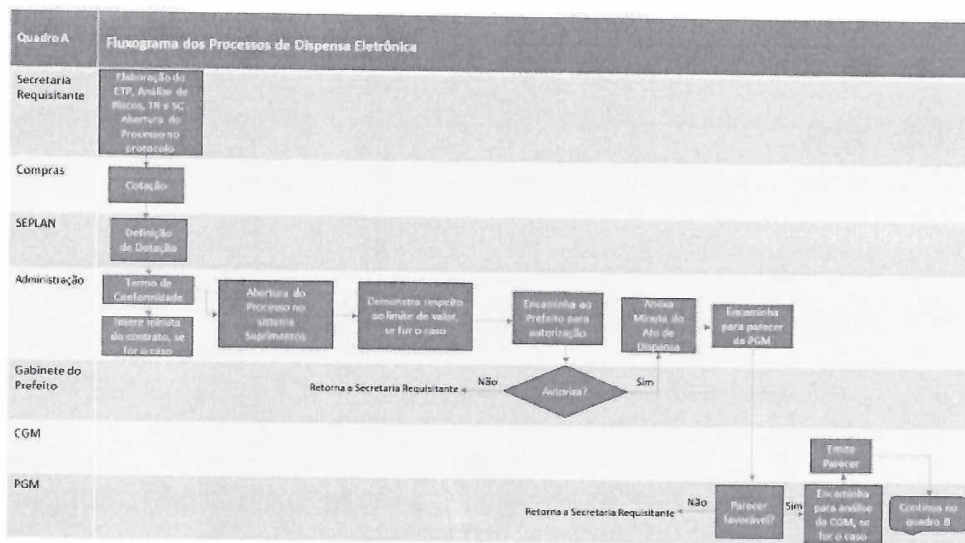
Quadro A

Fluxograma dos Processos de Dispensa Eletrônica

Secretaria Requisitante

Elaboração do ETP, Análise de Riscos, TR e SC. Abertura do Processo no protocolo

Compras

Cotação

SEPLAN

Definição de Dotação

Administração

Termo de Conformidade

Insere minuta do contrato, se for o caso

Abertura do Processo no sistema Suprimentos

Demonstra respeito ao limite de valor, se for o caso

Encaminha ao Prefeito para autorização

Anexa Minuta do Ato de Dispensa

Encaminha para parecer da PGM

Gabinete do Prefeito

Retorna a Secretaria Requisitante

Não

Autoriza?

Sim

CGM

Emite Parecer

PGM

Retorna a Secretaria Requisitante

Não

Parecer favorável?

Sim

Encaminha para análise da CGM, se for o caso

Continua no quadro B